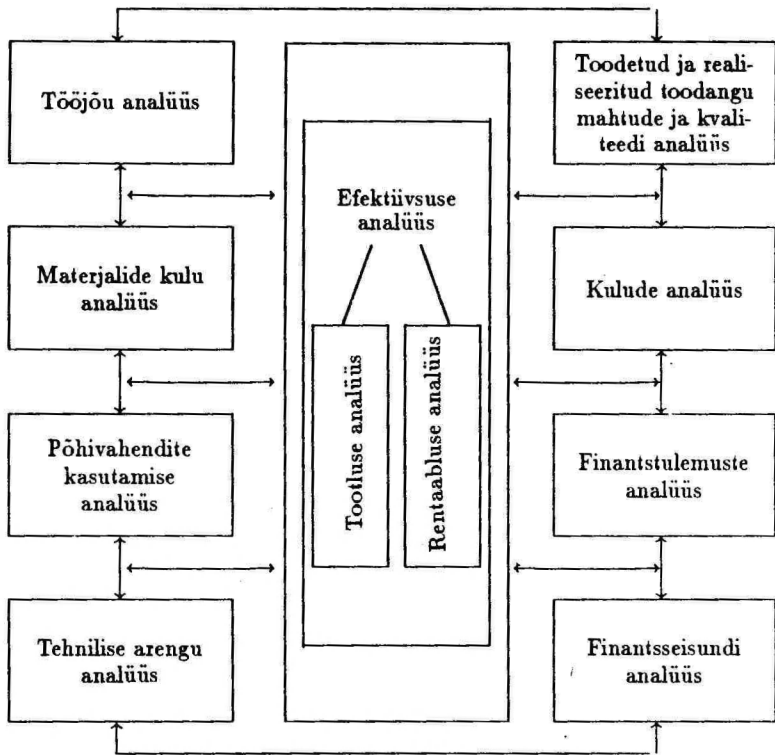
Tööjõu analüüs

Materjalide kulu analüüs

Põhivahendite kasutamise analüüs

Tehnilise arengu analüüs

Efektiivsuse analüüs

Tootluse analüüs

Rentaabluse analüüs

Toodetud ja realiseeritud toodangu mahtude ja kvaliteedi analüüs

Kulude analüüs

Finantstulemuste analüüs

Finantsseisundi analüüs